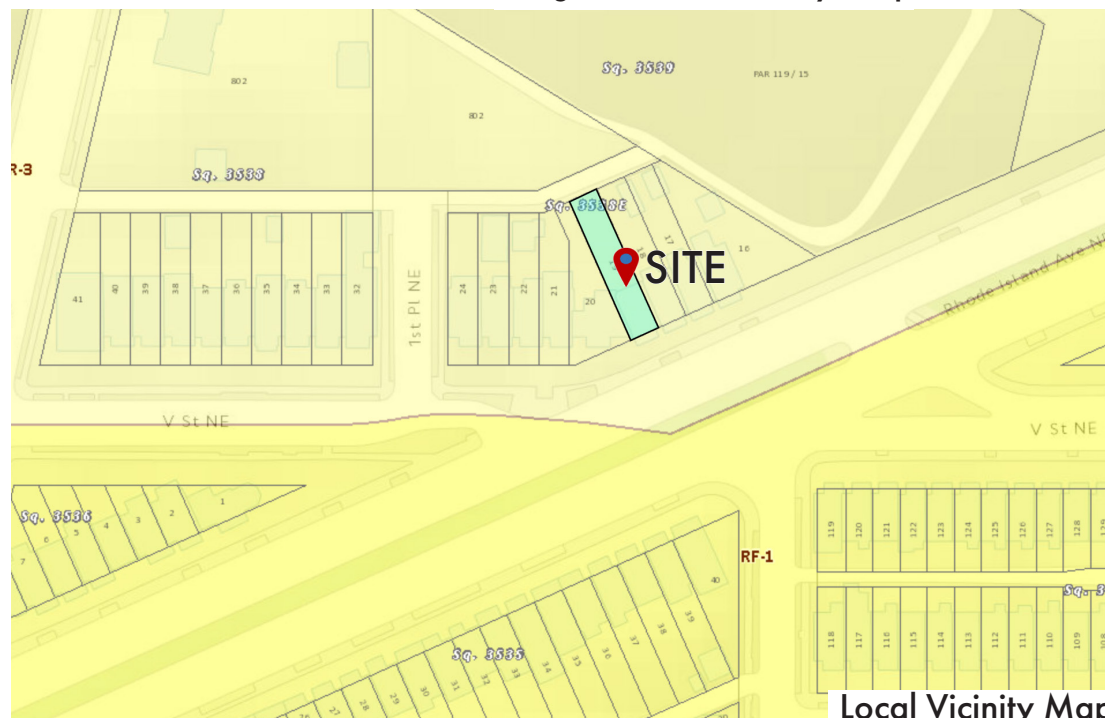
Sq. 3539

PAR 119 / 15

802

802

R-3

Sq. 3538

Sq. 3538E

41 40 39 38 37 36 35 34 33 32

1st Pl NE

24 23 22 21 20

17 16

SITE

Rhode Island Ave NE

V St NE

V St NE

Sq. 3536

7 6 5 4 3 2 1

RF-1

119 120 121 122 123 124 125 126 127 128

Sq. 3

118 117 116 115 114 113 112 111 110 109

40 39 38 37 36 35 34 33 32 31 30 29 28 27 26

Sq. 3535

Local Vicinity Map